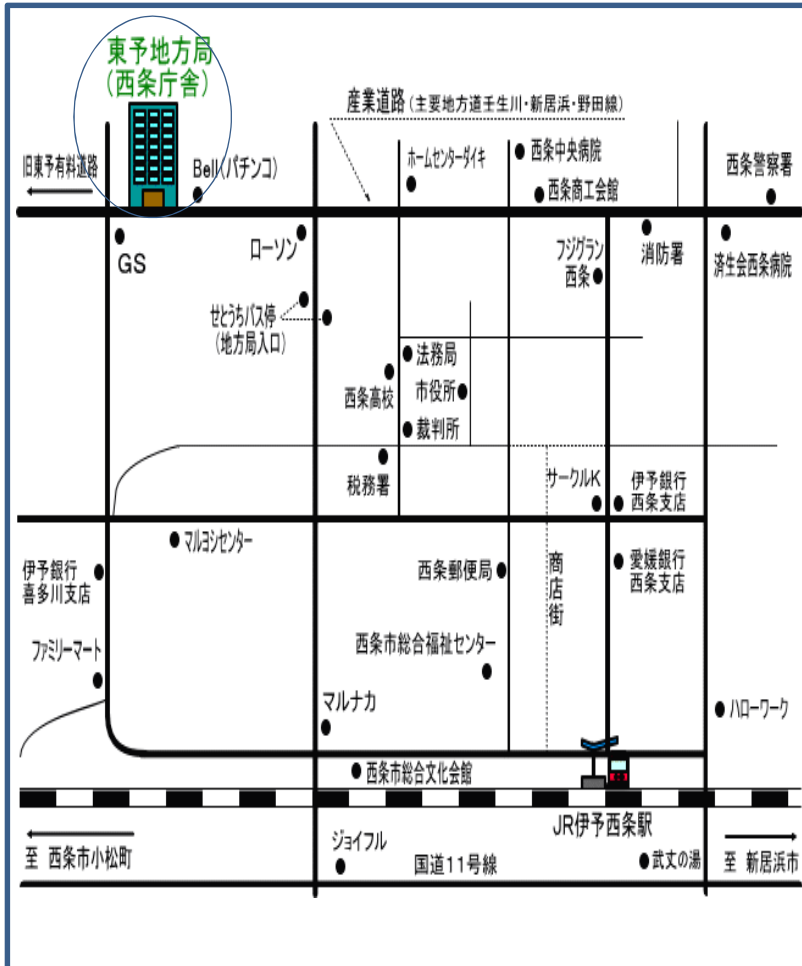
東予地方局
(西条庁舎)

産業道路(主要地方道壬生川・新居浜・野田線)

旧東予有料道路

Bell(パチンコ)

ホームセンターダイキ

西条中央病院

西条商工会館

西条警察署

GS

ローソン

フジグラン西条

消防署

済生会西条病院

せとうちバス停
(地方局入口)

法務局

市役所

裁判所

西条高校

税務署

サークルK

伊予銀行
西条支店

マルヨシセンター

伊予銀行
喜多川支店

西条郵便局

商店街

愛媛銀行
西条支店

ファミリーマート

西条市総合福祉センター

マルナカ

ハローワーク

西条市総合文化会館

JR伊予西条駅

至 西条市小松町

ジョイフル

国道11号線

武丈の湯

至 新居浜市